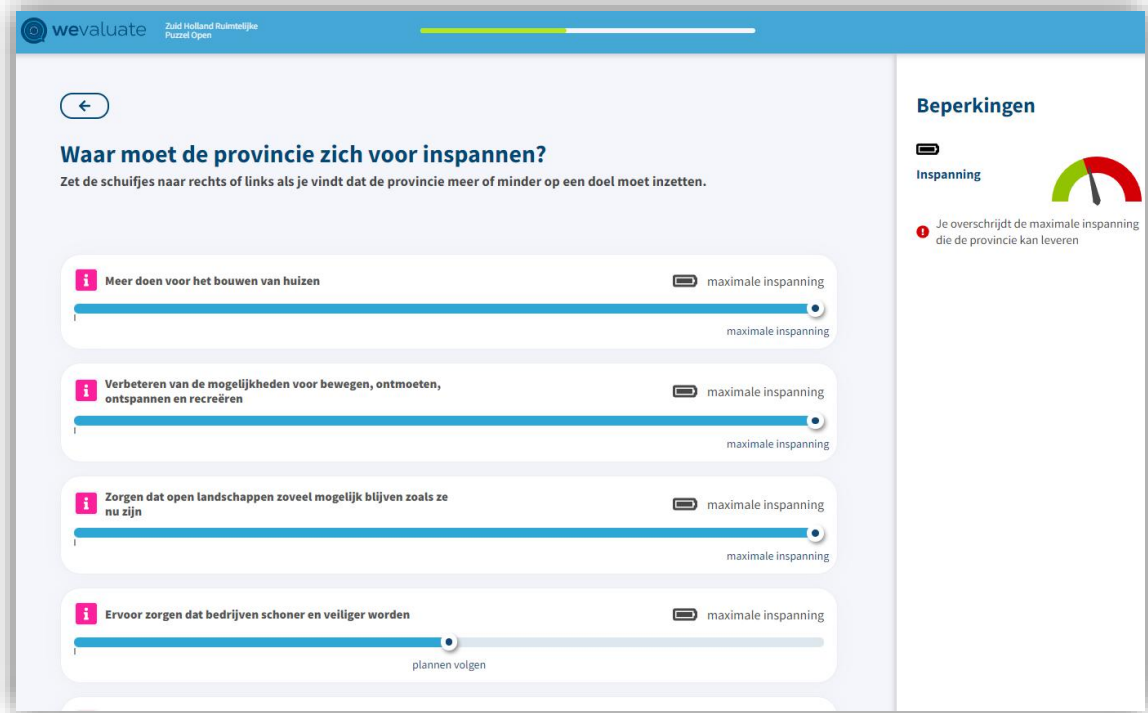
wevaluate Zuid Holland Ruimtelijke Puzzel Open

Waar moet de provincie zich voor inspannen?

Zet de schuifjes naar rechts of links als je vindt dat de provincie meer of minder op een doel moet inzetten.

i Meer doen voor het bouwen van huizen

maximale inspanning

maximale inspanning

i Verbeteren van de mogelijkheden voor bewegen, ontmoeten, ontspannen en recreëren

maximale inspanning

maximale inspanning

i Zorgen dat open landschappen zoveel mogelijk blijven zoals ze nu zijn

maximale inspanning

maximale inspanning

i Ervoor zorgen dat bedrijven schoner en veiliger worden

maximale inspanning

plannen volgen

Beperkingen

Inspanning

Je overschrijdt de maximale inspanning die de provincie kan leveren